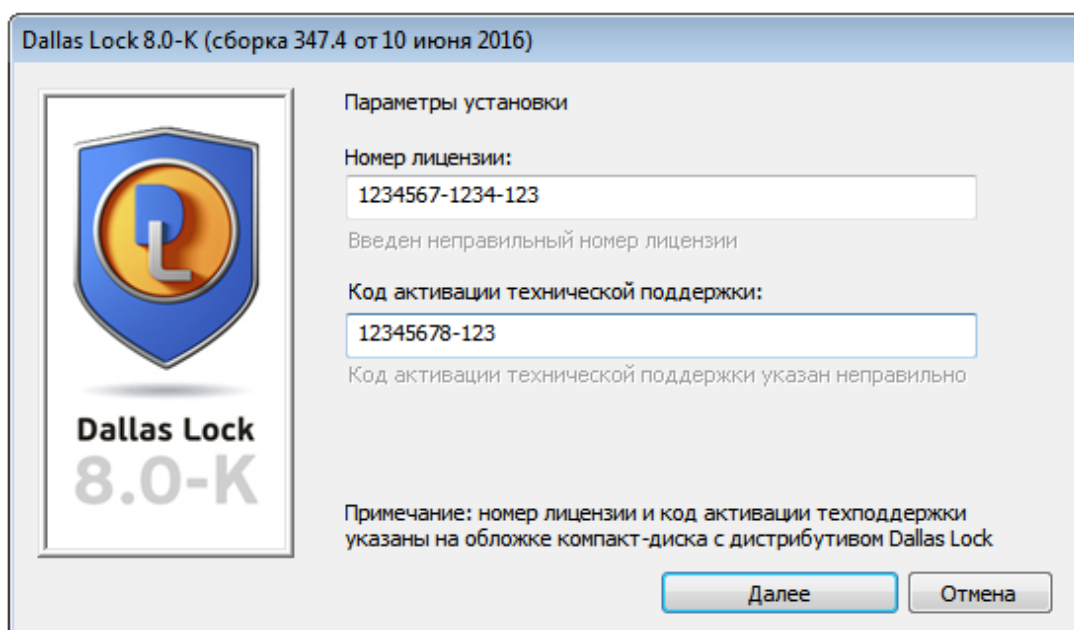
Dallas Lock 8.0-K (сборка 347.4 от 10 июня 2016)

DL

Dallas Lock
8.0-K

Параметры установки

Номер лицензии:

1234567-1234-123

Введен неправильный номер лицензии

Код активации технической поддержки:

12345678-123

Код активации технической поддержки указан неправильно

Примечание: номер лицензии и код активации техподдержки указаны на обложке компакт-диска с дистрибутивом Dallas Lock

Далее

Отмена